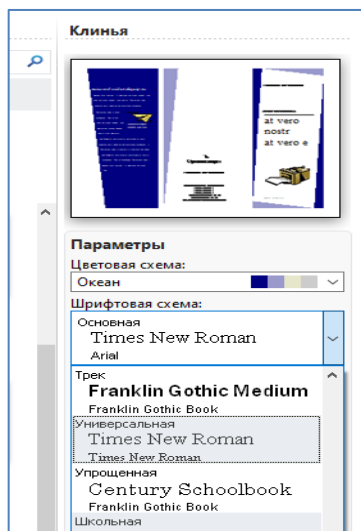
Клинья

at vero
nostr
at vero e

Параметры
Цветовая схема:
Океан
Шрифтовая схема:
Основная
Times New Roman
Arial
Трек
Franklin Gothic Medium
Franklin Gothic Book
Универсальная
Times New Roman
Times New Roman
Упрощенная
Century Schoolbook
Franklin Gothic Book
Школьная